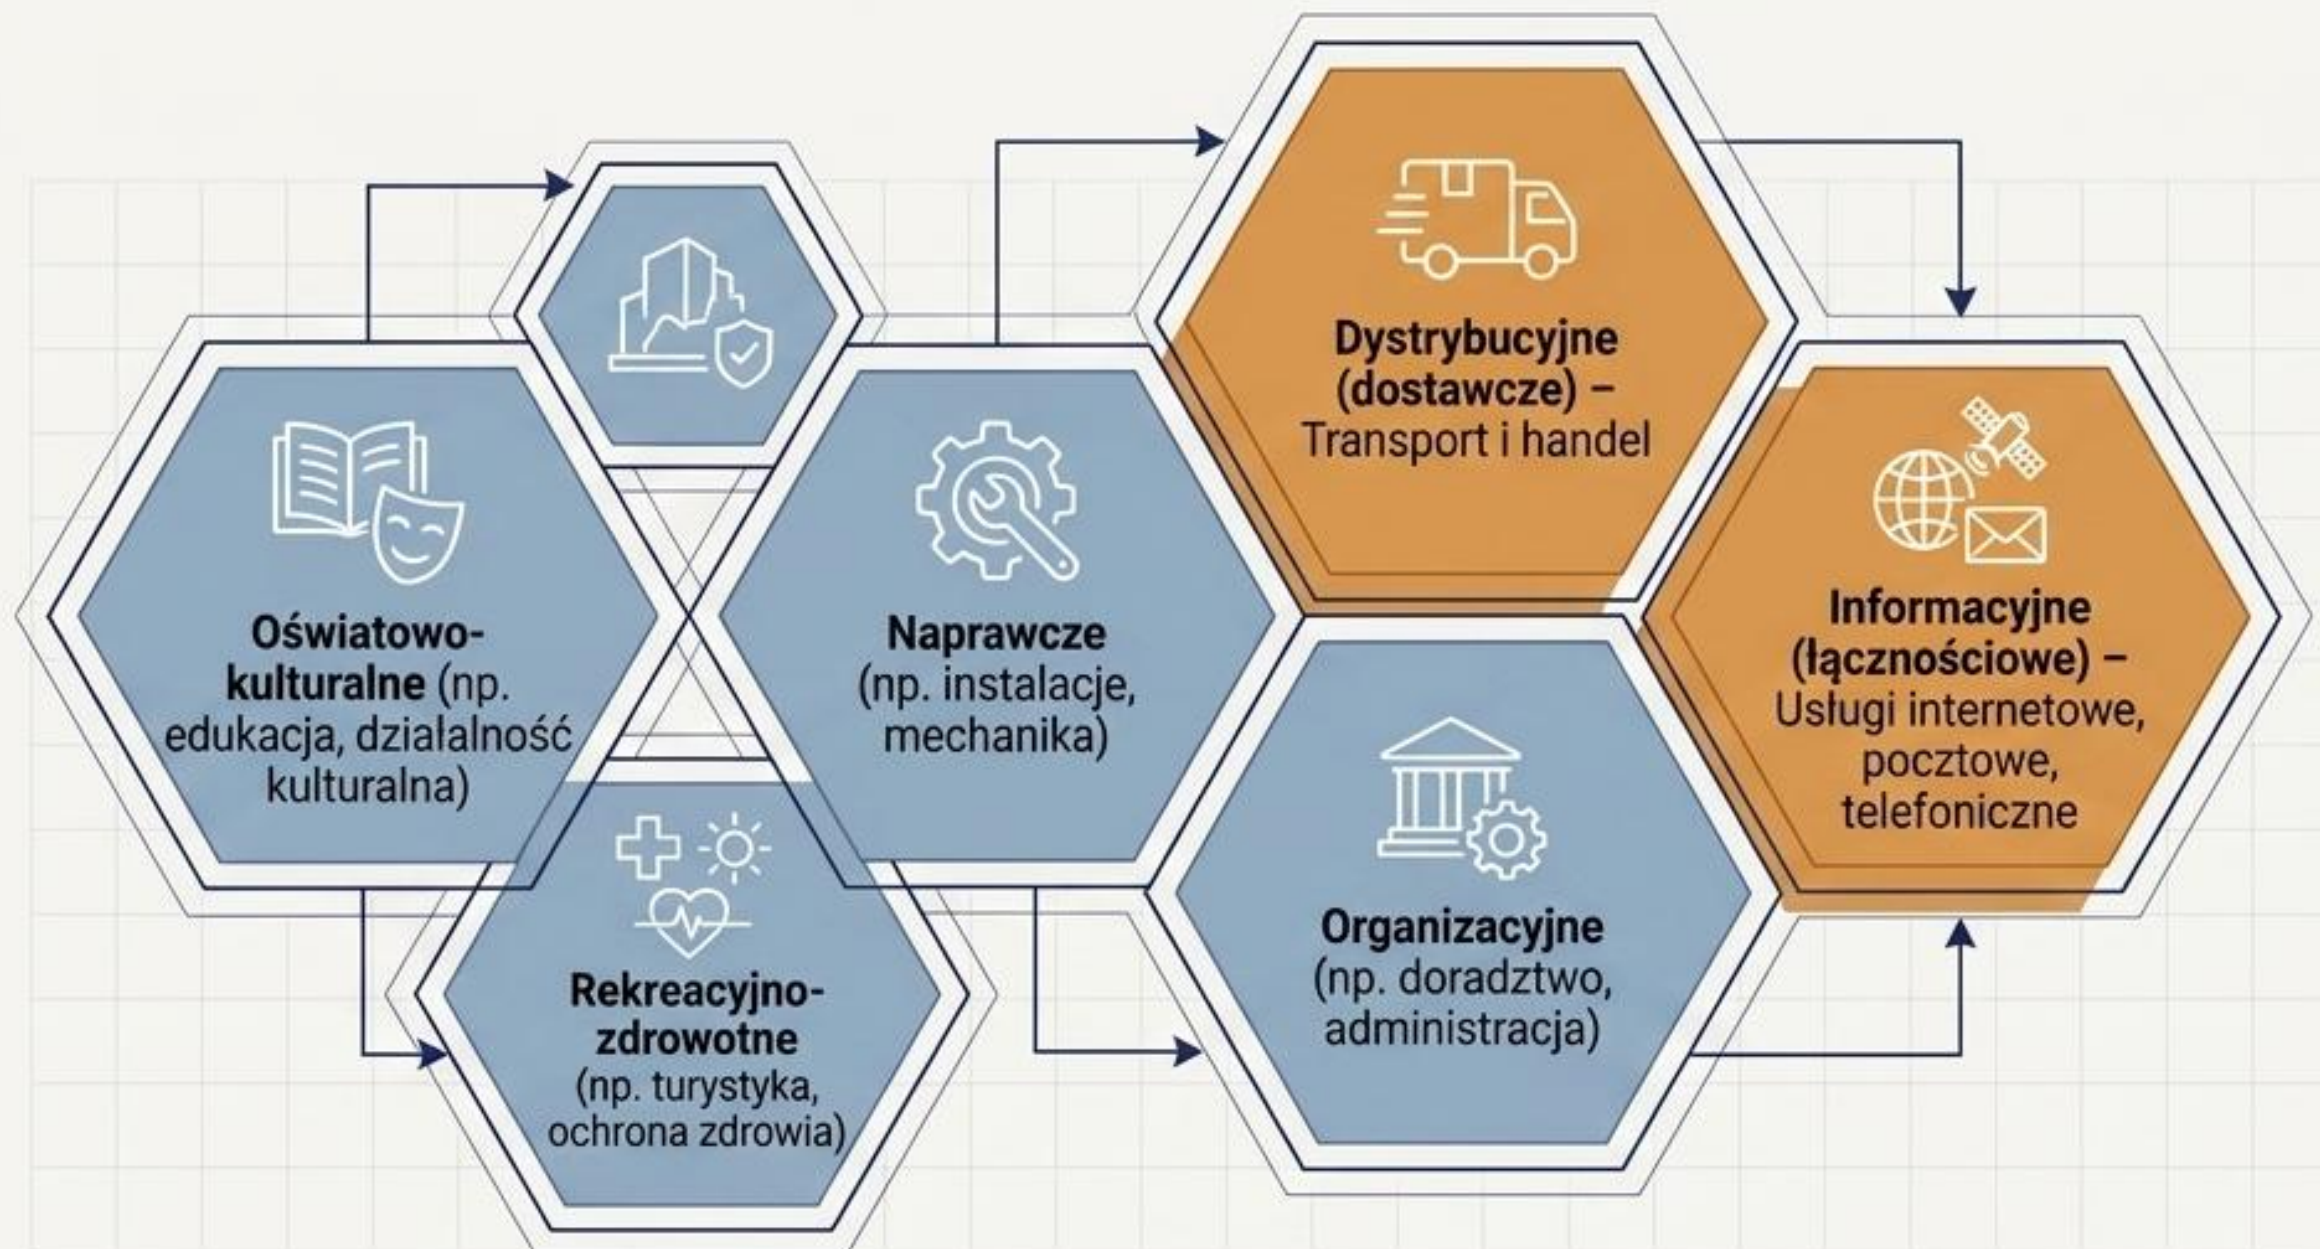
Oświatowo-kulturalne (np. edukacja, działalność kulturalna)

Rekreacyjno-zdrowotne (np. turystyka, ochrona zdrowia)

Naprawcze (np. instalacje, mechanika)

Dystrybucyjne (dostawcze) – Transport i handel

Organizacyjne (np. doradztwo, administracja)

Informacyjne (łącznościowe) – Usługi internetowe, pocztowe, telefoniczne